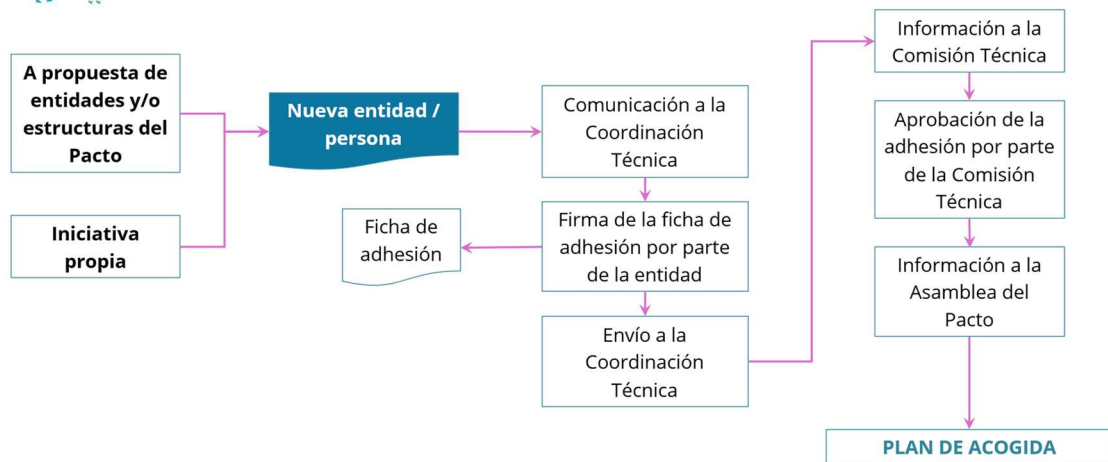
A propuesta de entidades y/o estructuras del Pacto

Iniciativa propia

Nueva entidad / persona

Comunicación a la Coordinación Técnica

Firma de la ficha de adhesión por parte de la entidad

Ficha de adhesión

Envío a la Coordinación Técnica

Información a la Comisión Técnica

Aprobación de la adhesión por parte de la Comisión Técnica

Información a la Asamblea del Pacto

PLAN DE ACOGIDA